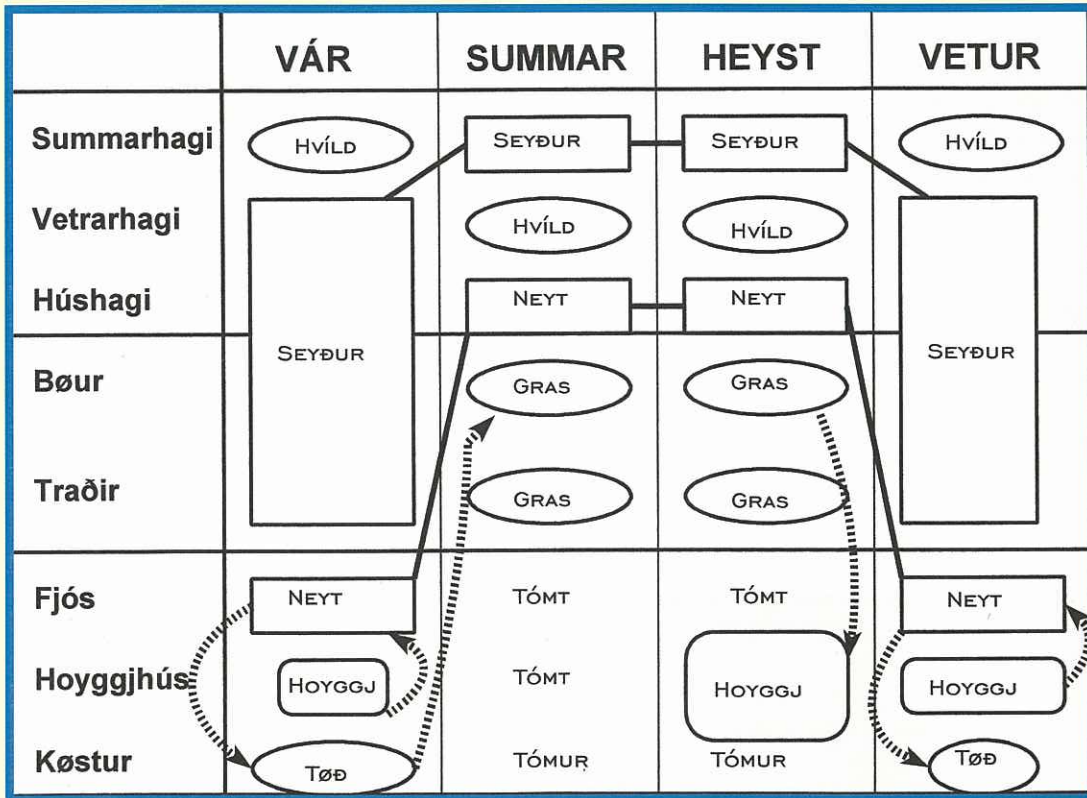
| | VÁR | SUMMAR | HEYST | VETUR |
|---|---|---|---|---|
| Summarhagi | Hvíld | Seyður | Seyður | Hvíld |
| Vetrarhagi | Seyður | Hvíld | Hvíld | Seyður |
| Húshagi | Seyður | Neyt | Neyt | Seyður |
| Bøur | Seyður | Gras | Gras | Seyður |
| Traðir | Seyður | Gras | Gras | Seyður |
| Fjós | Neyt | Tómt | Tómt | Neyt |
| Hoyggjhús | Hoyggj | Tómt | Hoyggj | Hoyggj |
| Køstur | Tøð | Tómur | Tómur | Tøð |